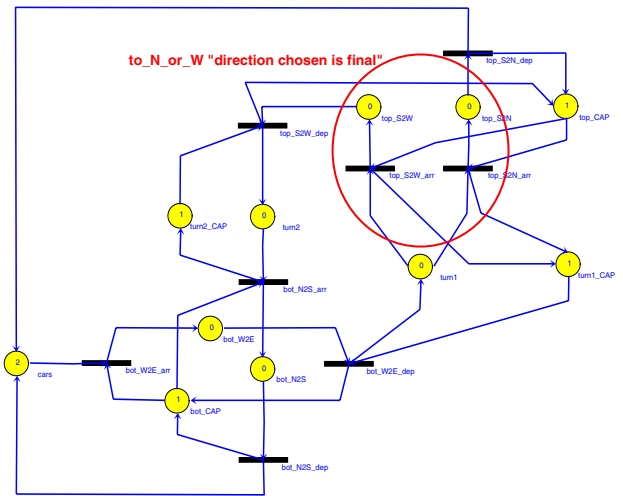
to_N_or_W "direction chosen is final"

top_S2N_dep

0 top_S2W

0 top_S2N

1 top_CAP

top_S2W_dep

top_S2W_arr

top_S2N_arr

1 turn2_CAP

0 turn2

0 turn1

1 turn1_CAP

bot_N2S_arr

0 bot_W2E

2 cars

bot_W2E_arr

0 bot_N2S

bot_W2E_dep

1 bot_CAP

bot_N2S_dep